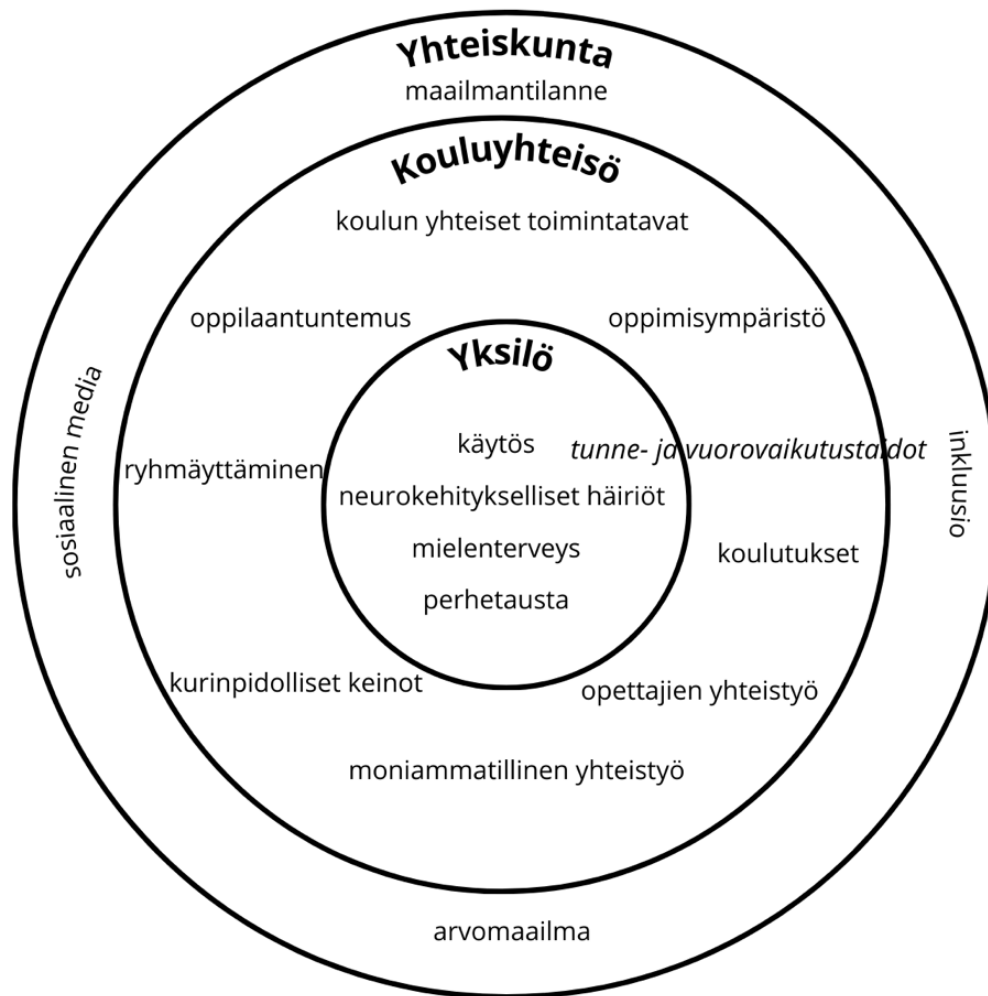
Yhteiskunta
maailmantilanne

Kouluyhteisö
koulun yhteiset toimintatavat

oppilaantuntemus

oppimisympäristö

Yksilö

käytös

tunne- ja vuorovaikutustaidot

ryhmäyttäminen

neurokehitykselliset häiriöt

mielenterveys

perhetausta

koulutukset

sosiaalinen media

inklusio

kurinpidolliset keinot

opettajien yhteistyö

moniammatillinen yhteistyö

arvomaailma